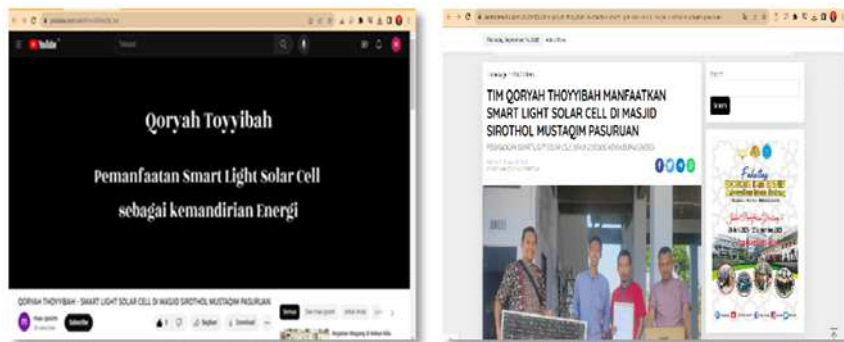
YouTube

Qoryah Toyyibah

Pemanfaatan Smart Light Solar Cell sebagai kemandirian Energi

QORYAH THOYYIBAH - SMART LIGHT SOLAR CELL DI MASJID SIROTHOL MUSTAQIM PASURUAN

Subscribe

Download

TIM QORYAH THOYYIBAH MANFAATKAN SMART LIGHT SOLAR CELL DI MASJID SIROTHOL MUSTAQIM PASURUAN

Search

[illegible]